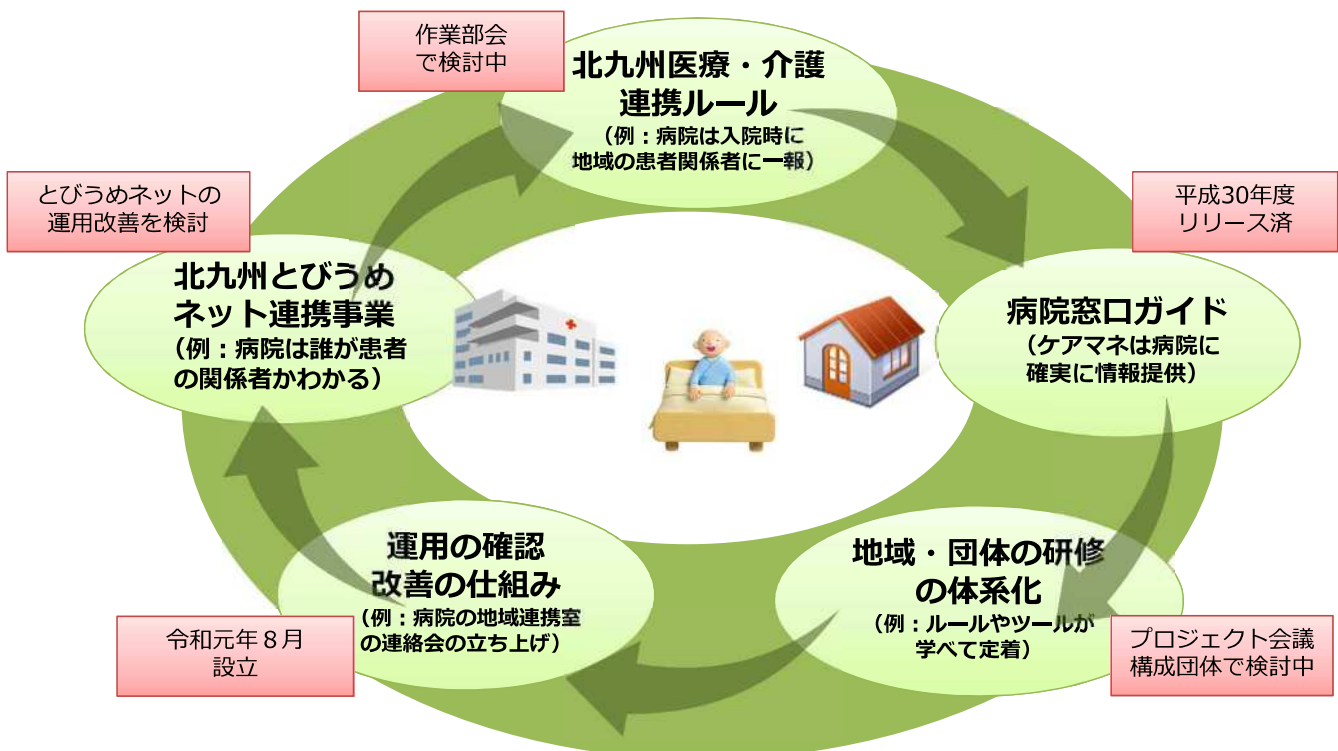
作業部会
で検討中

北九州医療・介護
連携ルール
（例：病院は入院時に
地域の患者関係者に一報）

平成30年度
リリース済

病院窓口ガイド
（ケアマネは病院に
確実に情報提供）

地域・団体の研修
の体系化
（例：ルールやツールが
学べて定着）

プロジェクト会議
構成団体で検討中

運用の確認
改善の仕組み
（例：病院の地域連携室
の連絡会の立ち上げ）

令和元年８月
設立

とびうめネットの
運用改善を検討

北九州とびうめ
ネット連携事業
（例：病院は誰が患者
の関係者かわかる）